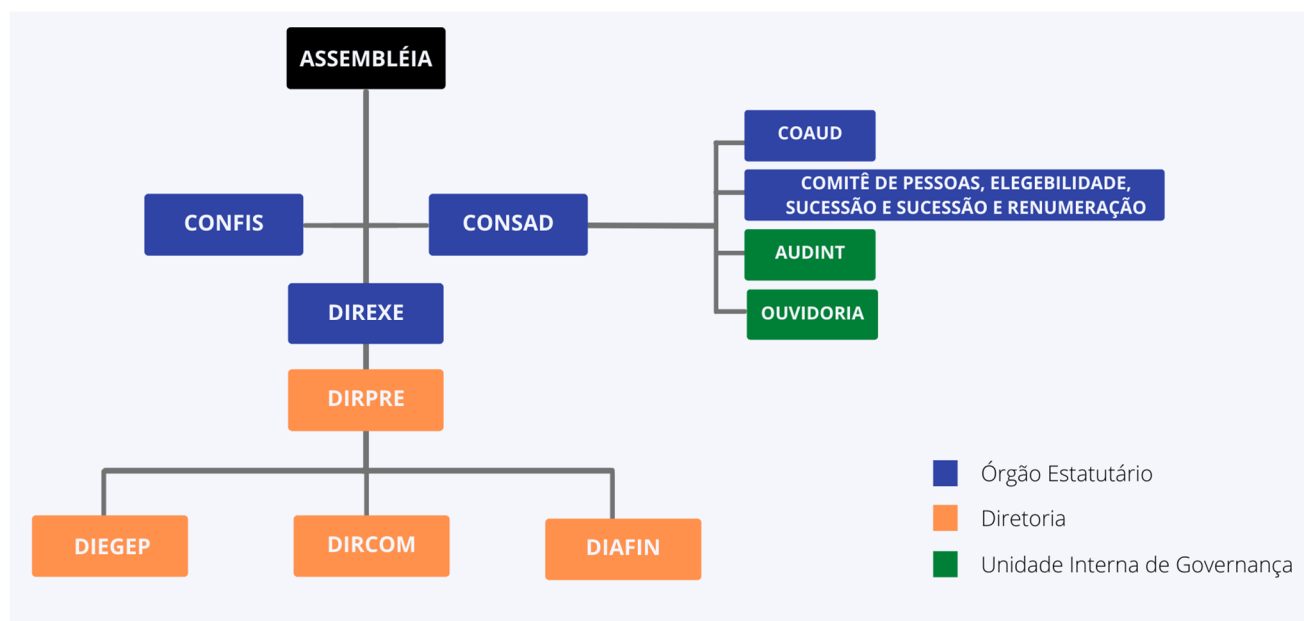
ASSEMBLÉIA

CONFIS

CONSAD

COAUD

COMITÊ DE PESSOAS, ELEGEBILIDADE, SUCESSÃO E SUCESSÃO E RENUMERAÇÃO

AUDINT

OUVIDORIA

DIREXE

DIRPRE

DIEGEP

DIRCOM

DIAFIN

Órgão Estatutário

Diretoria

Unidade Interna de Governança